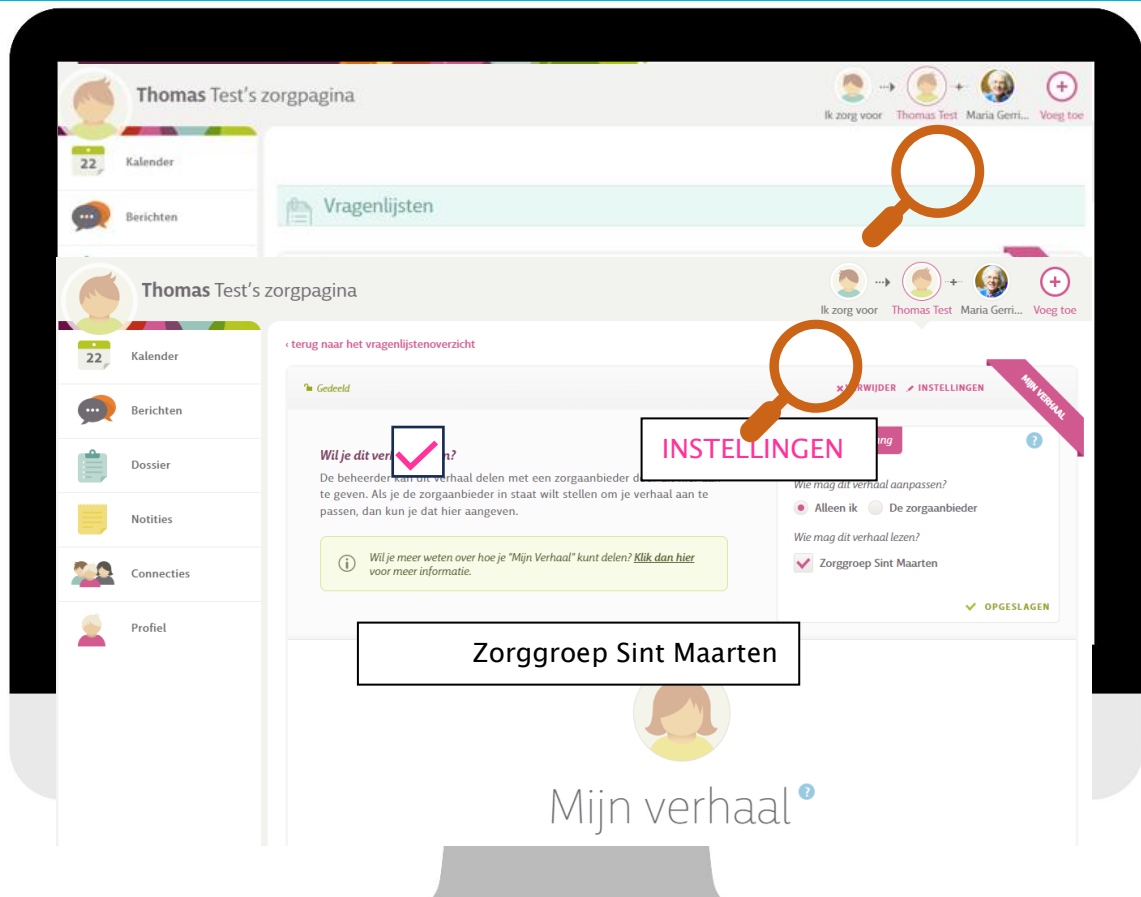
Thomas Test's zorgpagina

Ik zorg voor
Thomas Test
Maria Gerri...
Voeg toe

22
Kalender
Berichten

Vragenlijsten

Thomas Test's zorgpagina

Ik zorg voor
Thomas Test
Maria Gerri...
Voeg toe

22
Kalender
Berichten
Dossier
Notities
Connecties
Profiel

‹ terug naar het vragenlijstenoverzicht

Gedeeld

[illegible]VERWIJDER
INSTELLINGEN

MIJN VERHAAL

Wil je dit ver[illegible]n?
De beheerder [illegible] dit verhaal delen met een zorgaanbieder d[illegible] te geven. Als je de zorgaanbieder in staat wilt stellen om je verhaal aan te passen, dan kun je dat hier aangeven.

Wil je meer weten over hoe je "Mijn Verhaal" kunt delen? Klik dan hier voor meer informatie.

INSTELLINGEN

Wie mag dit verhaal aanpassen?
Alleen ik
De zorgaanbieder
Wie mag dit verhaal lezen?
Zorggroep Sint Maarten

OPGESLAGEN

Zorggroep Sint Maarten

Mijn verhaal